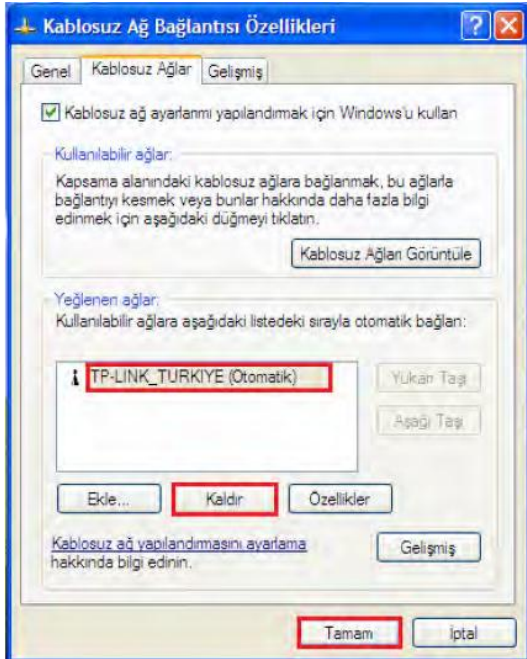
Kablosuz Ağ Bağlantısı Özellikleri

Genel | Kablosuz Ağlar | Gelişmiş

Kablosuz ağ ayarlarımı yapılandırmak için Windows'u kullan

Kullanılabilir ağlar:

Kapsama alanındaki kablosuz ağlara bağlanmak, bu ağlarla bağlantıyı kesmek veya bunlar hakkında daha fazla bilgi edinmek için aşağıdaki düğmeyi tıklatın.

Kablosuz Ağları Görüntüle

Yeğlenen ağlar:

Kullanılabilir ağlara aşağıdaki listedeki sırayla otomatik bağlan:

TP-LINK_TURKIYE (Otomatik)

Yukarı Taşı

Aşağı Taşı

Ekle...

Kaldır

Özellikler

Kablosuz ağ yapılandırmasını ayarlama hakkında bilgi edinin.

Gelişmiş

Tamam

İptal